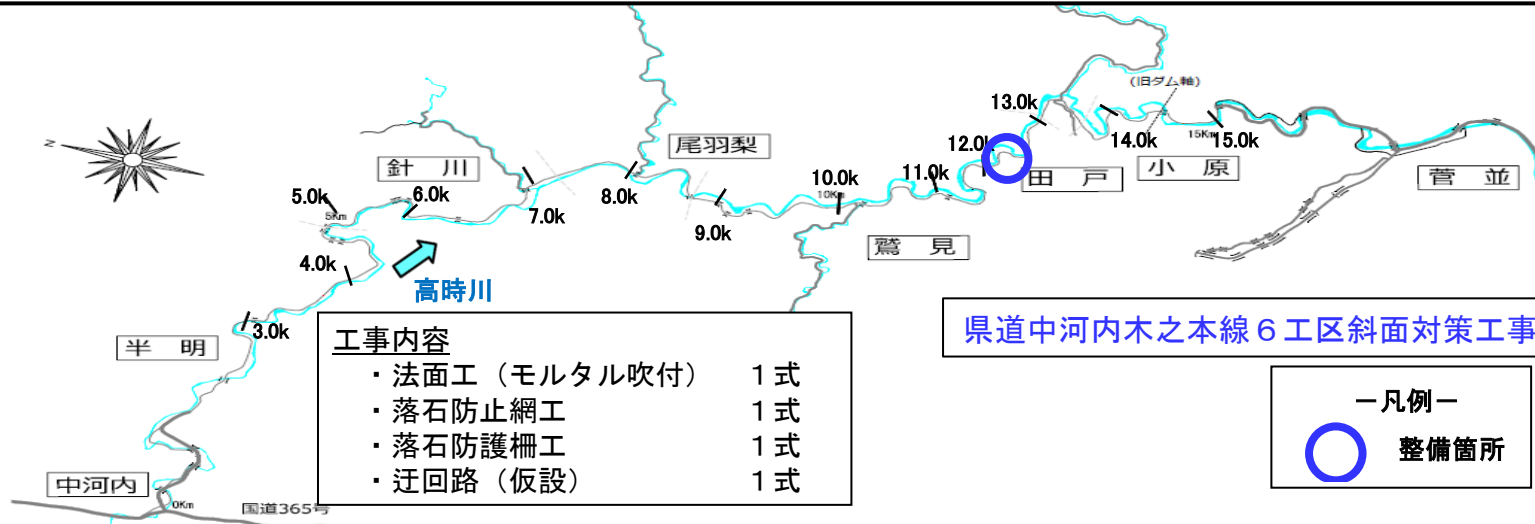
N

(旧ダム軸)

13.0k

12.0k

14.0k

15Km

15.0k

尾羽梨

針　川

5.0k

5Km

6.0k

7.0k

8.0k

10.0k

10Km

11.0k

田　戸

小　原

菅　並

9.0k

鷲　見

4.0k

高時川

3.0k

半　明

県道中河内木之本線６工区斜面対策工事

工事内容
・法面工（モルタル吹付）　１式
・落石防止網工　１式
・落石防護柵工　１式
・迂回路（仮設）　１式

－凡例－
整備箇所

中河内

0Km

国道365号